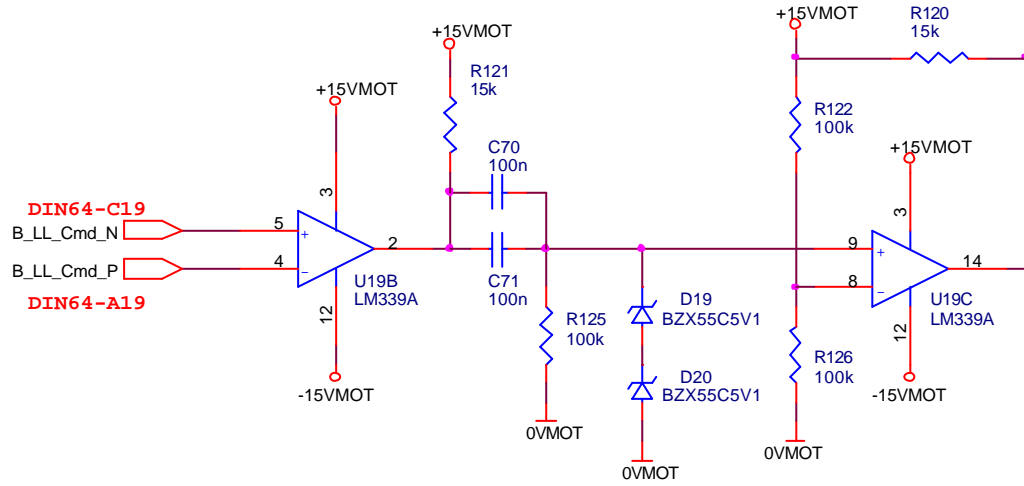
DIN64-C19
B_LL_Cmd_N
B_LL_Cmd_P
DIN64-A19
+15VMOT
3
5
4
+
−
2
U19B
LM339A
12
-15VMOT
+15VMOT
R121
15k
C70
100n
C71
100n
R125
100k
0VMOT
D19
BZX55C5V1
D20
BZX55C5V1
0VMOT
+15VMOT
R120
15k
R122
100k
R126
100k
0VMOT
+15VMOT
3
9
8
+
−
14
U19C
LM339A
12
-15VMOT